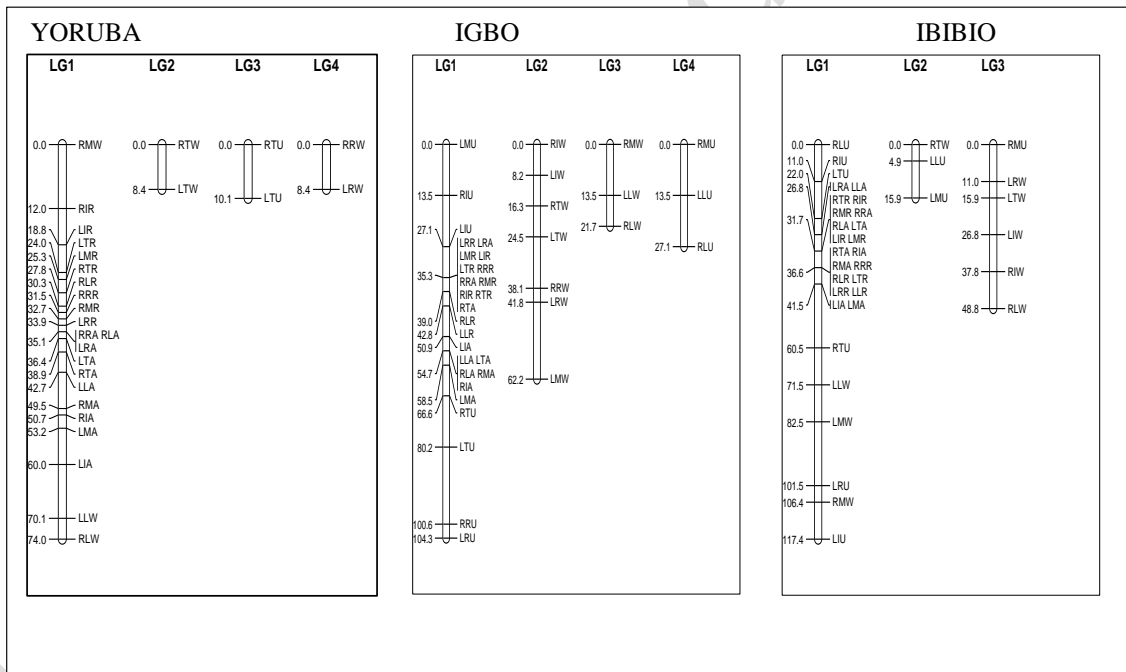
YORUBA

LG1 LG2 LG3 LG4

0.0 RMW
12.0 RIR
18.8 LIR
24.0 LTR
25.3 LMR
27.8 RTR
30.3 RLR
31.5 RRR
32.7 RMR
33.9 LRR
35.1 RRA RLA
LRA
36.4 LTA
38.9 RTA
42.7 LLA
49.5 RMA
50.7 RIA
53.2 LMA
60.0 LIA
70.1 LLW
74.0 RLW

0.0 RTW
8.4 LTW

0.0 RTU
10.1 LTU

0.0 RRW
8.4 LRW

IGBO

LG1 LG2 LG3 LG4

0.0 LMU
13.5 RIU
27.1 LIU
LRR LRA
LMR LIR
LTR RRR
35.3 RRA RMR
RIR RTR
RTA
39.0 RLR
42.8 LLR
50.9 LIA
LLA LTA
54.7 RLA RMA
RIA
58.5 LMA
66.6 RTU
80.2 LTU
100.6 RRU
104.3 LRU

0.0 RIW
8.2 LIW
16.3 RTW
24.5 LTW
38.1 RRW
41.8 LRW
62.2 LMW

0.0 RMW
13.5 LLW
21.7 RLW

0.0 RMU
13.5 LLU
27.1 RLU

IBIBIO

LG1 LG2 LG3

0.0 RLU
11.0 RIU
22.0 LTU
26.8 LRA LLA
RTR RIR
RMR RRA
31.7 RLA LTA
LIR LMR
RTA RIA
36.6 RMA RRR
RLR LTR
LRR LLR
41.5 LIA LMA
60.5 RTU
71.5 LLW
82.5 LMW
101.5 LRU
106.4 RMW
117.4 LIU

0.0 RTW
4.9 LLU
15.9 LMU

0.0 RMU
11.0 LRW
15.9 LTW
26.8 LIW
37.8 RIW
48.8 RLW